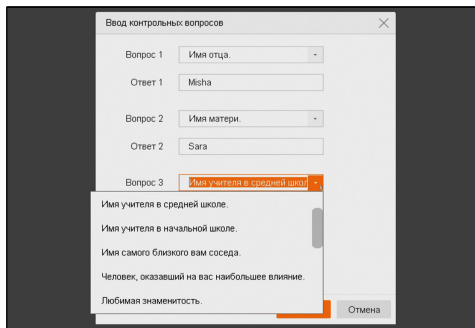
Ввод контрольных вопросов

Вопрос 1 Имя отца.
Ответ 1 Misha

Вопрос 2 Имя матери.
Ответ 2 Sara

Вопрос 3 Имя учителя в средней школ

Имя учителя в средней школе.
Имя учителя в начальной школе.
Имя самого близкого вам соседа.
Человек, оказавший на вас наибольшее влияние.
Любимая знаменитость.

Отмена